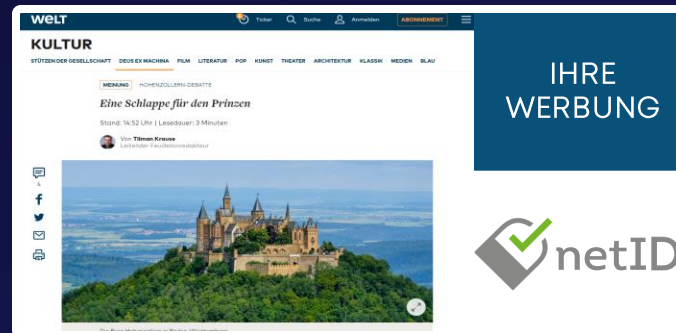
WELT Ticker Suche Anmelden ABONNEMENT

KULTUR

STÜTZEN DER GESELLSCHAFT DEUS EX MACHINA FILM LITERATUR POP KUNST THEATER ARCHITEKTUR KLASSIK MEDIEN BLAU

MEINUNG HOHENZOLLERN-DEBATTE

Eine Schlappe für den Prinzen

Stand: 14:52 Uhr | Lesedauer: 3 Minuten

Von Tilman Krause
Leitender Feuilletonredakteur

4

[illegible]

IHRE WERBUNG

netID